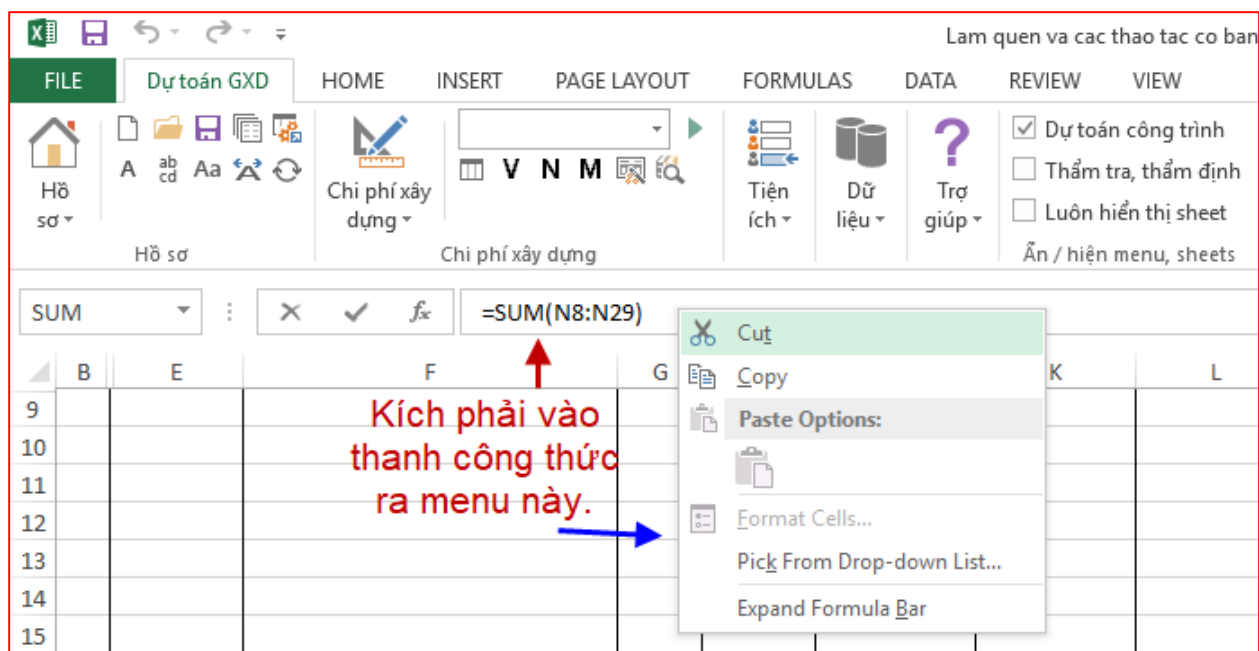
Lam quen va cac thao tac co ban

FILE | Dự toán GXD | HOME | INSERT | PAGE LAYOUT | FORMULAS | DATA | REVIEW | VIEW

A ab cd Aa

Hồ sơ

Hồ sơ

V N M

Chi phí xây dựng

Chi phí xây dựng

Tiện ích

Dữ liệu

Trợ giúp

Dự toán công trình
Thẩm tra, thẩm định
Luôn hiển thị sheet

Ẩn / hiện menu, sheets

SUM

=SUM(N8:N29)

B | E | F | G | K | L

9
10
11
12
13
14
15

Kích phải vào thanh công thức ra menu này.

Cut
Copy
Paste Options:
Format Cells...
Pick From Drop-down List...
Expand Formula Bar